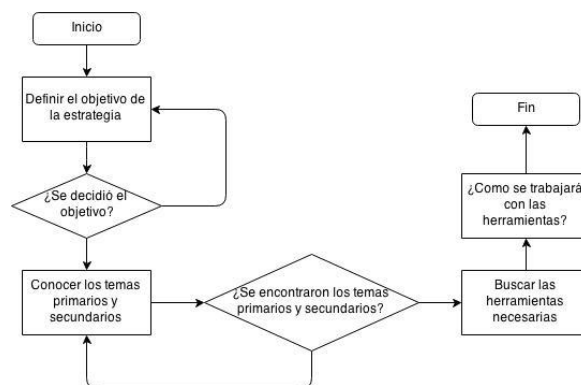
Inicio

Definir el objetivo de la estrategia

¿Se decidió el objetivo?

Conocer los temas primarios y secundarios

¿Se encontraron los temas primarios y secundarios?

Buscar las herramientas necesarias

¿Como se trabajará con las herramientas?

Fin